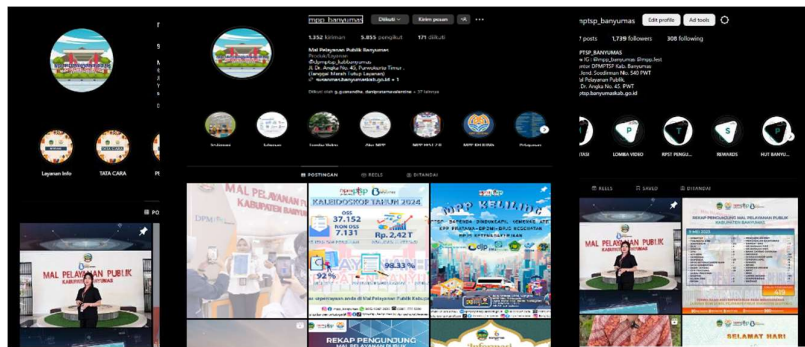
mpp_banyumas Diikuti Kirim pesan +A ...

1.352 kiriman 5.855 pengikut 171 diikuti

Mal Pelayanan Publik Banyumas
Pusat Layanan
@dpmptsp_kabbanyumas
Jl. Dr. Angka No. 45, Purwokerto Timur
(Sengaja) Masuk (Lewat Layanan)
dpmptsp.banyumaskab.go.id + 1

Diikuti oleh g_guanandha, danipramanaadamina + 37 lainnya

Layanan Info TATA CARA

POSTINGAN REELS DITANDAI

MAL PELAYANAN PUBLIK KABUPATEN BANYUMAS

KALEIDOSKOP TAHUN 2024
OSS 37.152
NON OSS 7.131
Rp. 2,42T
92%
98,33%

MPP KELILING

REKAP PENGUNJUNG MAL PELAYANAN PUBLIK

mptsp_banyumas Edit profile Ad tools
posts 1,739 followers 308 following
PTSP_BANYUMAS
IG : @mpp_banyumas @mpp_test
DPMPTSP Kab. Banyumas
Soedirman No. 540 PWT
Pelayanan Publik
Dr. Angka No. 45 PWT
ptsp.banyumaskab.go.id

LOMBA VIDEO RPST PENGU... REWARDS HUT BANYU...

REELS SAVED DITANDAI

REKAP PENGUNJUNG MAL PELAYANAN PUBLIK KABUPATEN BANYUMAS

SELAMAT HARI